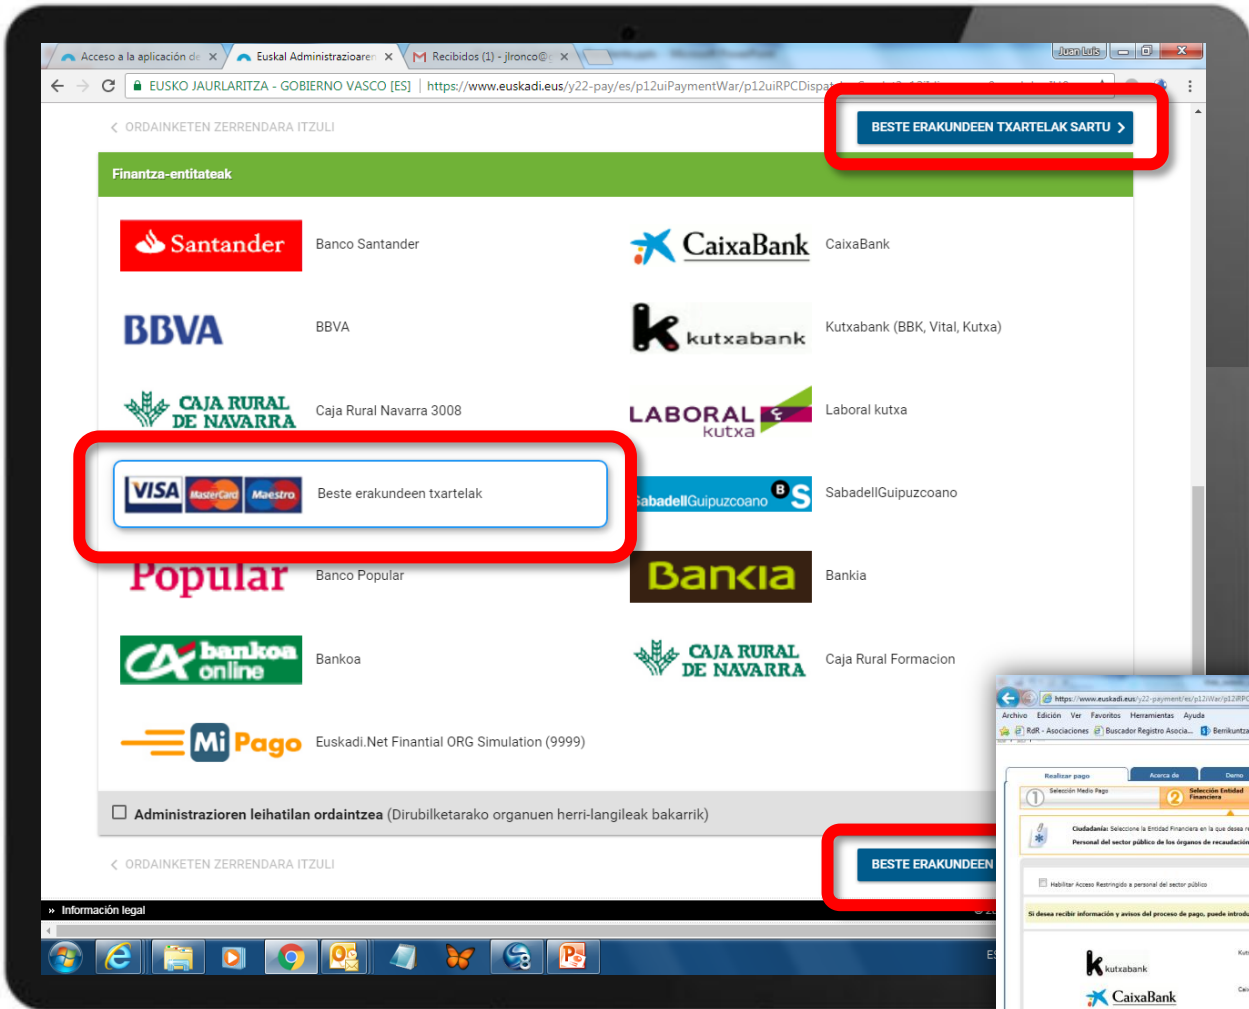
Acceso a la aplicación de × Euskal Administrazioaren × Recibidos (1) - jlronco@ ×

Juan Luis

EUSKO JAURLARITZA - GOBIERNO VASCO [ES] | https://www.euskadi.eus/y22-pay/es/p12uiPaymentWar/p12uiRPCDispa

ORDAINKETEN ZERRENDARA ITZULI

BESTE ERAKUNDEEN TXARTELAK SARTU

Finantza-entitateak

Santander Banco Santander

CaixaBank CaixaBank

BBVA BBVA

kutxabank Kutxabank (BBK, Vital, Kutxa)

CAJA RURAL DE NAVARRA Caja Rural Navarra 3008

LABORAL kutxa Laboral kutxa

VISA MasterCard Maestro Beste erakundeen txartelak

SabadellGuipuzcoano SabadellGuipuzcoano

Popular Banco Popular

Bankia Bankia

bankoa online Bankoa

CAJA RURAL DE NAVARRA Caja Rural Formacion

Mi Pago Euskadi.Net Finantial ORG Simulation (9999)

Administrazioren leihatilan ordaintzea (Dirubilketarako organuen herri-langileak bakarrik)

ORDAINKETEN ZERRENDARA ITZULI

BESTE ERAKUNDEEN

» Información legal

https://www.euskadi.eus/y22-payment/es/p12iWar/p12iRPC

Archivo Edición Ver Favoritos Herramientas Ayuda

RdR - Asociaciones Buscador Registro Asocia... Berrikuntza

Realizar pago Acerca de Demo

1 Selección Medio Pago 2 Selección Entidad Financiera

Ciudadanía: Seleccione la Entidad Financiera en la que desea r

Personal del sector público de los órganos de recaudación

Habilitar Acceso Restringido a personal del sector público

Si desea recibir información y avisos del proceso de pago, puede introdu

kutxabank

CaixaBank